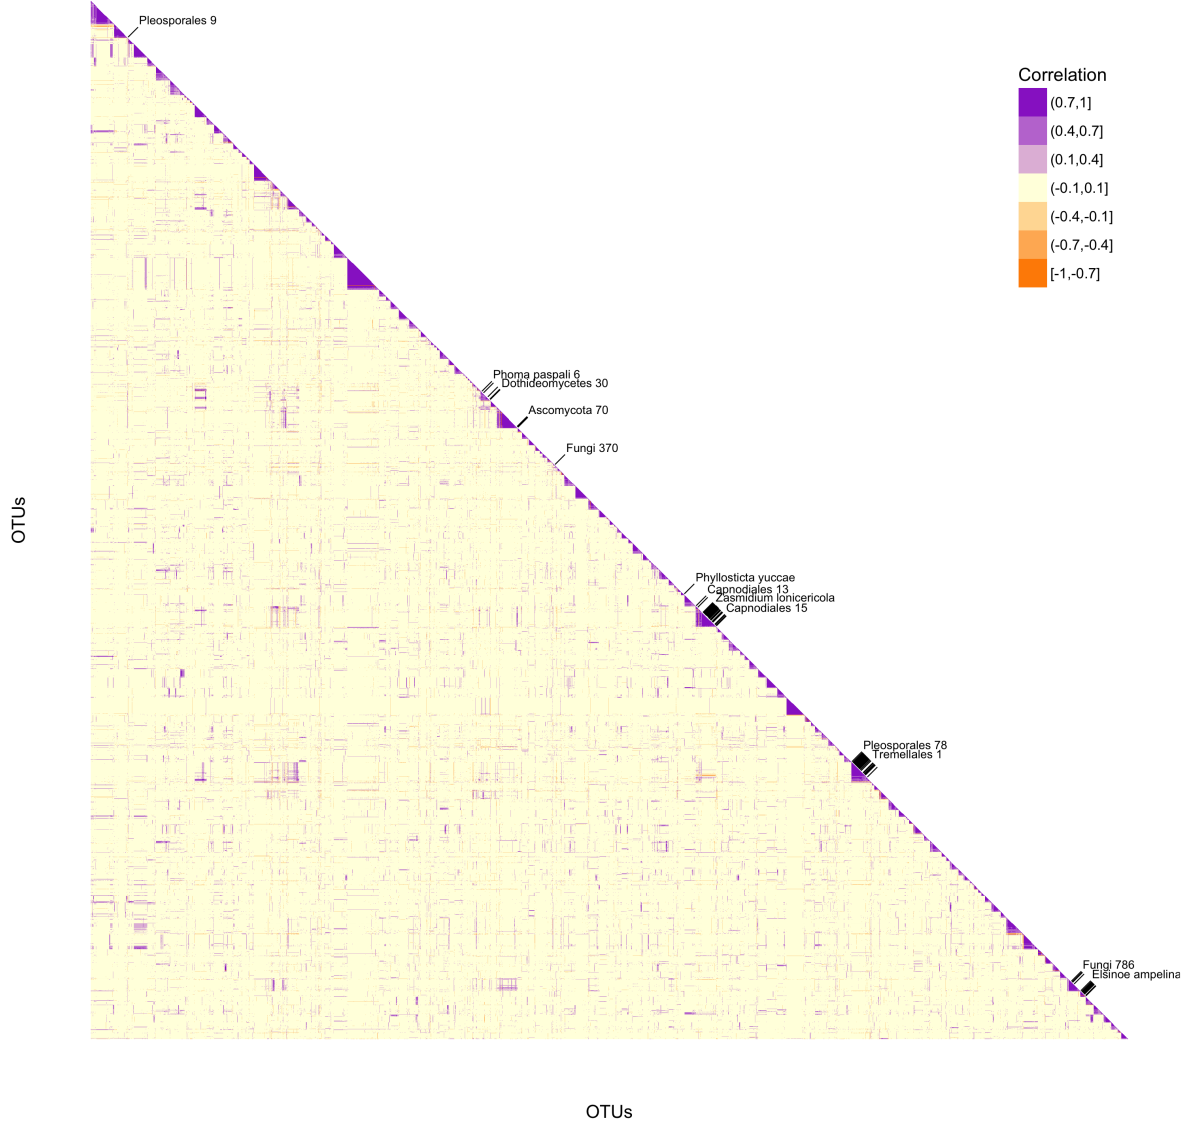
Pleosporales 9

Correlation
(0.7,1]
(0.4,0.7]
(0.1,0.4]
(-0.1,0.1]
(-0.4,-0.1]
(-0.7,-0.4]
[-1,-0.7]

Phoma paspali 6
Dothideomycetes 30
Ascomycota 70
Fungi 370
Phyllosticta yuccae
Capnodiales 13
Zasmidium lonicericola
Capnodiales 15
Pleosporales 78
Tremellales 1
Fungi 786
Elsinoe ampelina

OTUs

OTUs